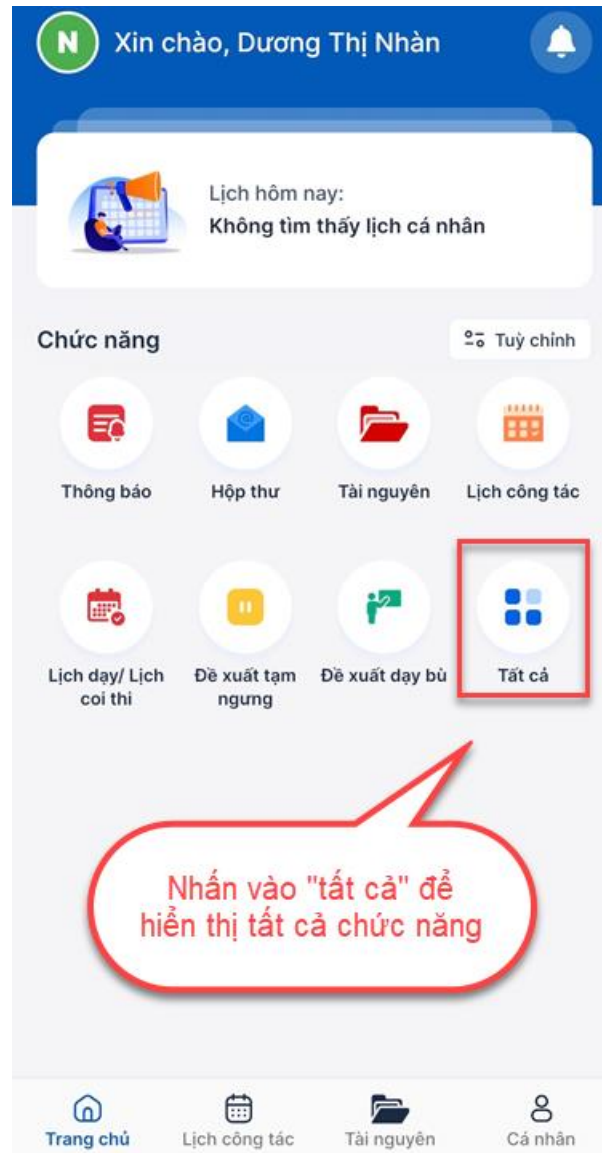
N Xin chào, Dương Thị Nhàn

Lịch hôm nay:
Không tìm thấy lịch cá nhân

Chức năng

Tuỳ chỉnh

Thông báo

Hộp thư

Tài nguyên

Lịch công tác

Lịch dạy/ Lịch coi thi

Đề xuất tạm ngưng

Đề xuất dạy bù

Tất cả

Nhấn vào "tất cả" để hiển thị tất cả chức năng

Trang chủ

Lịch công tác

Tài nguyên

Cá nhân